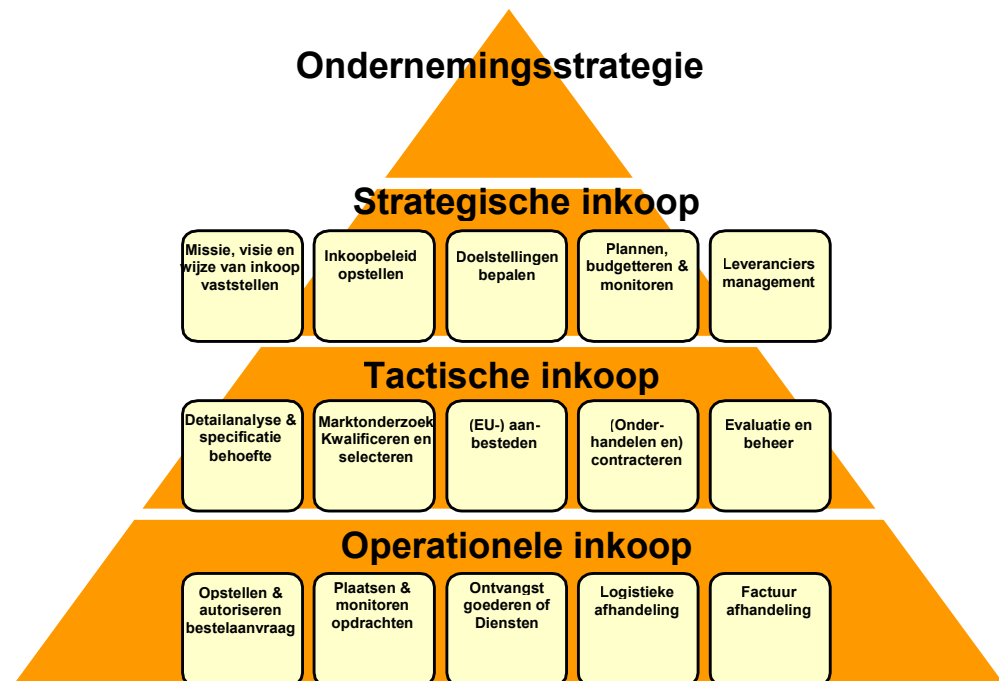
Ondernemingsstrategie

Strategische inkoop

Missie, visie en wijze van inkoop vaststellen

Inkoopbeleid opstellen

Doelstellingen bepalen

Plannen, budgetteren & monitoren

Leveranciers management

Tactische inkoop

Detailanalyse & specificatie behoefte

Marktonderzoek Kwalificeren en selecteren

(EU-) aanbesteden

(Onderhandelen en) contracteren

Evaluatie en beheer

Operationele inkoop

Opstellen & autoriseren bestelaanvraag

Plaatsen & monitoren opdrachten

Ontvangst goederen of Diensten

Logistieke afhandeling

Factuur afhandeling